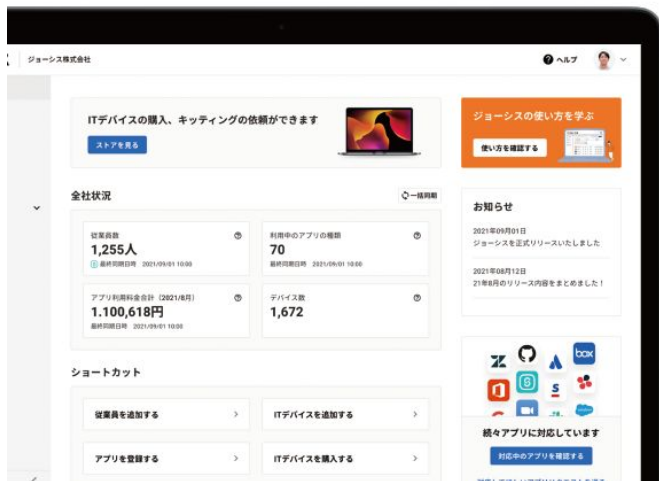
ジョーシス株式会社

ヘルプ

ITデバイスの購入、キッティングの依頼ができます

ストアを見る

ジョーシスの使い方を学ぶ

使い方を確認する

全社状況

一括同期

従業員数
1,255人
最終同期日時 2021/09/01 10:00

利用中のアプリの種類
70
最終同期日時 2021/09/01 10:00

アプリ利用料金合計（2021/8月）
1,100,618円
最終同期日時 2021/09/01 10:00

デバイス数
1,672

お知らせ

2021年09月01日
ジョーシスを正式リリースいたしました

2021年08月12日
21年8月のリリース内容をまとめました！

ショートカット

従業員を追加する

ITデバイスを追加する

アプリを登録する

ITデバイスを購入する

box

続々アプリに対応しています

対応中のアプリを確認する